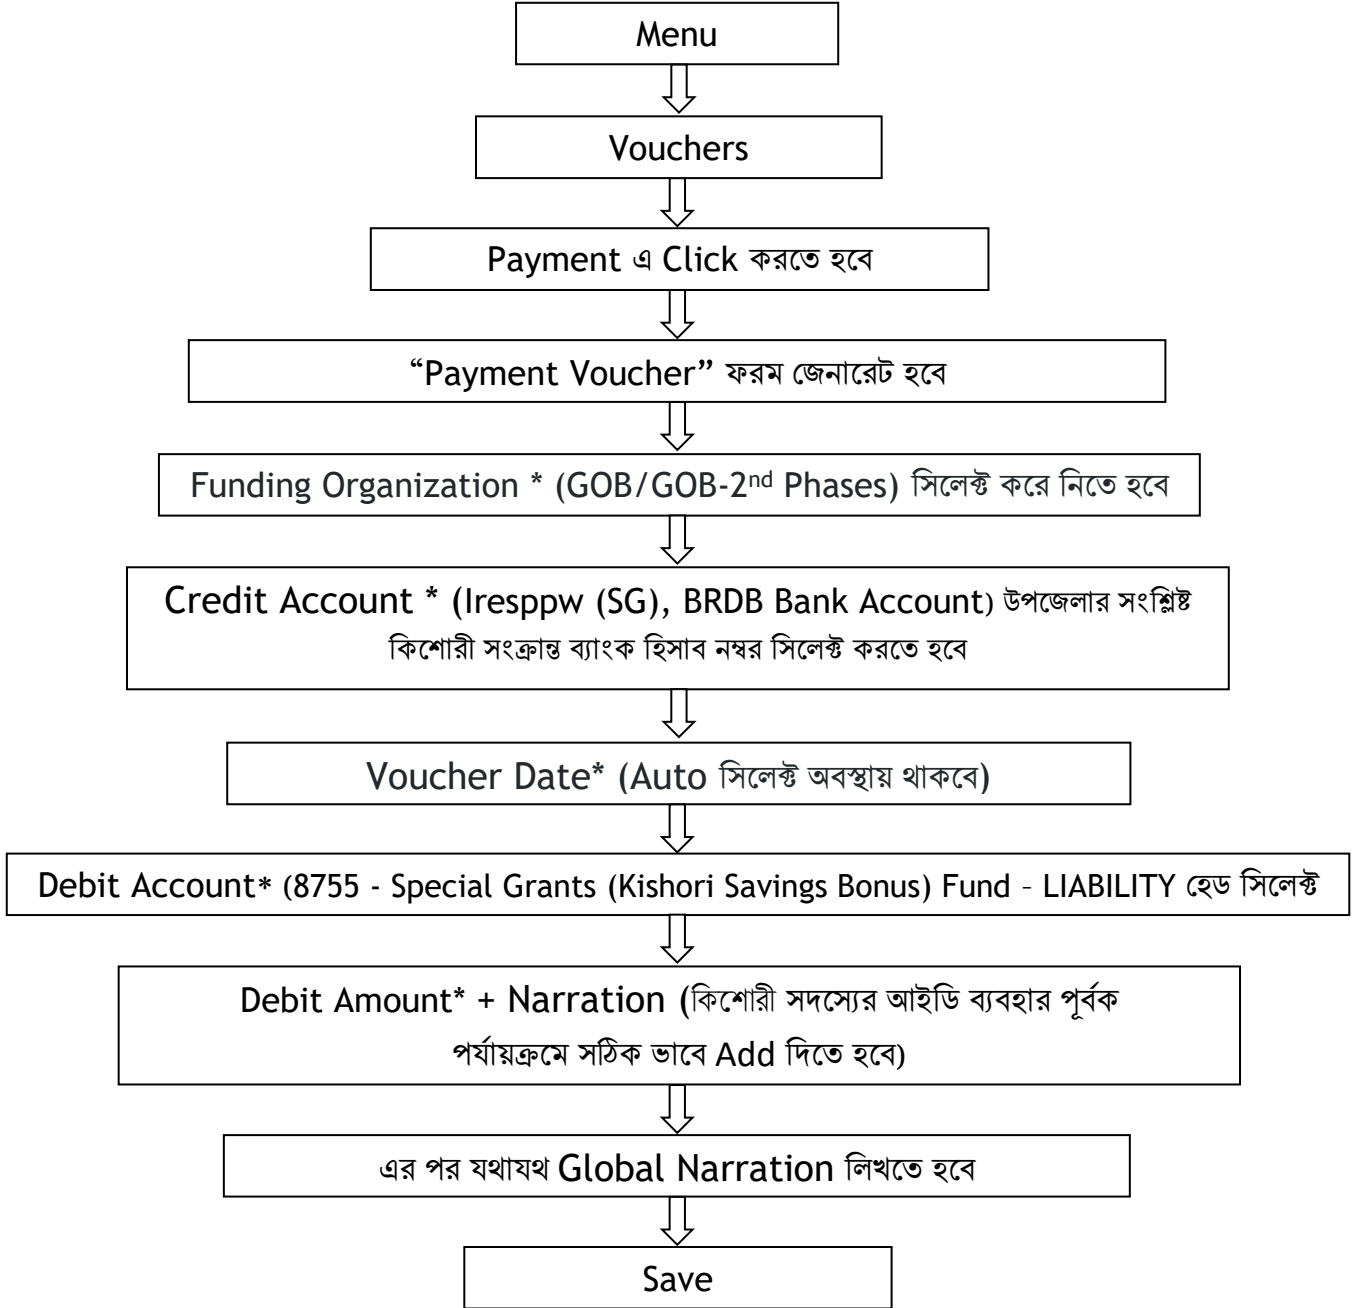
Menu

Vouchers

Payment এ Click করতে হবে

“Payment Voucher” ফরম জেনারেট হবে

Funding Organization * (GOB/GOB-2$^{nd}$ Phases) সিলেক্ট করে নিতে হবে

Credit Account * (Iresppw (SG), BRDB Bank Account) উপজেলার সংশ্লিষ্ট কিশোরী সংক্রান্ত ব্যাংক হিসাব নম্বর সিলেক্ট করতে হবে

Voucher Date* (Auto সিলেক্ট অবস্থায় থাকবে)

Debit Account* (8755 - Special Grants (Kishori Savings Bonus) Fund – LIABILITY হেড সিলেক্ট

Debit Amount* + Narration (কিশোরী সদস্যের আইডি ব্যবহার পূর্বক পর্যায়ক্রমে সঠিক ভাবে Add দিতে হবে)

এর পর যথাযথ Global Narration লিখতে হবে

Save